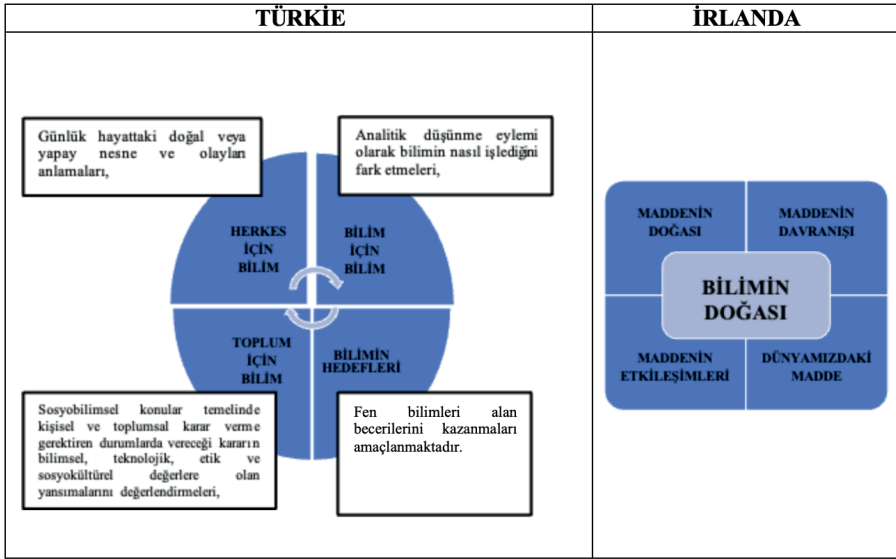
| TÜRKİE | İRLANDA |
|---|---|
| Günlük hayattaki doğal veya yapay nesne ve olayları anlamaları, Analitik düşünme eylemi olarak bilimin nasıl işlediğini fark etmeleri, HERKES İÇİN BİLİM BİLİM İÇİN BİLİM TOPLUM İÇİN BİLİM BİLİMİN HEDEFLERİ Sosyobilimsel konular temelinde kişisel ve toplumsal karar verme gerektiren durumlarda vereceği kararın bilimsel, teknolojik, etik ve sosyokültürel değerlere olan yansımalarını değerlendirmeleri, Fen bilimleri alan becerilerini kazanmaları amaçlanmaktadır. | MADDENİN DOĞASI MADDENİN DAVRANIŞI BİLİMİN DOĞASI MADDENİN ETKİLEŞİMLERİ DÜNYAMIZDAKİ MADDE |